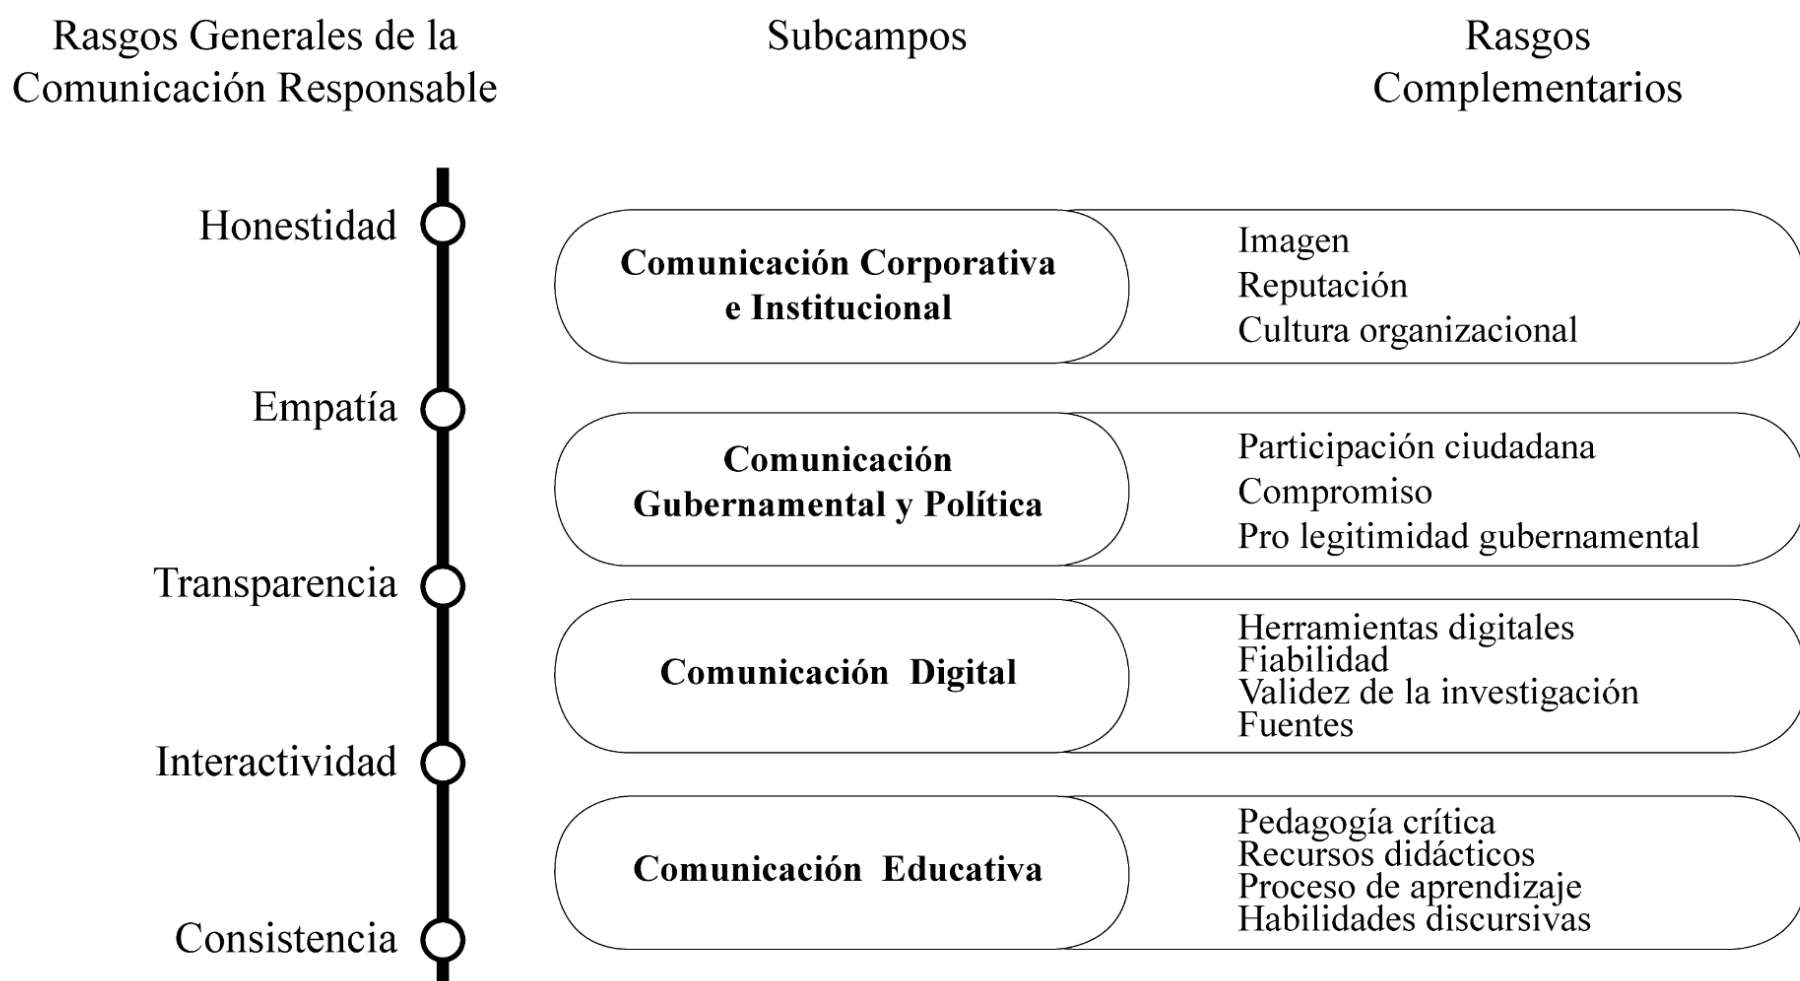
Rasgos Generales de la Comunicación Responsable

Subcampos

Rasgos Complementarios

Honestidad

Empatía

Transparencia

Interactividad

Consistencia

Comunicación Corporativa e Institucional

Imagen
Reputación
Cultura organizacional

Comunicación Gubernamental y Política

Participación ciudadana
Compromiso
Pro legitimidad gubernamental

Comunicación Digital

Herramientas digitales
Fiabilidad
Validez de la investigación
Fuentes

Comunicación Educativa

Pedagogía crítica
Recursos didácticos
Proceso de aprendizaje
Habilidades discursivas